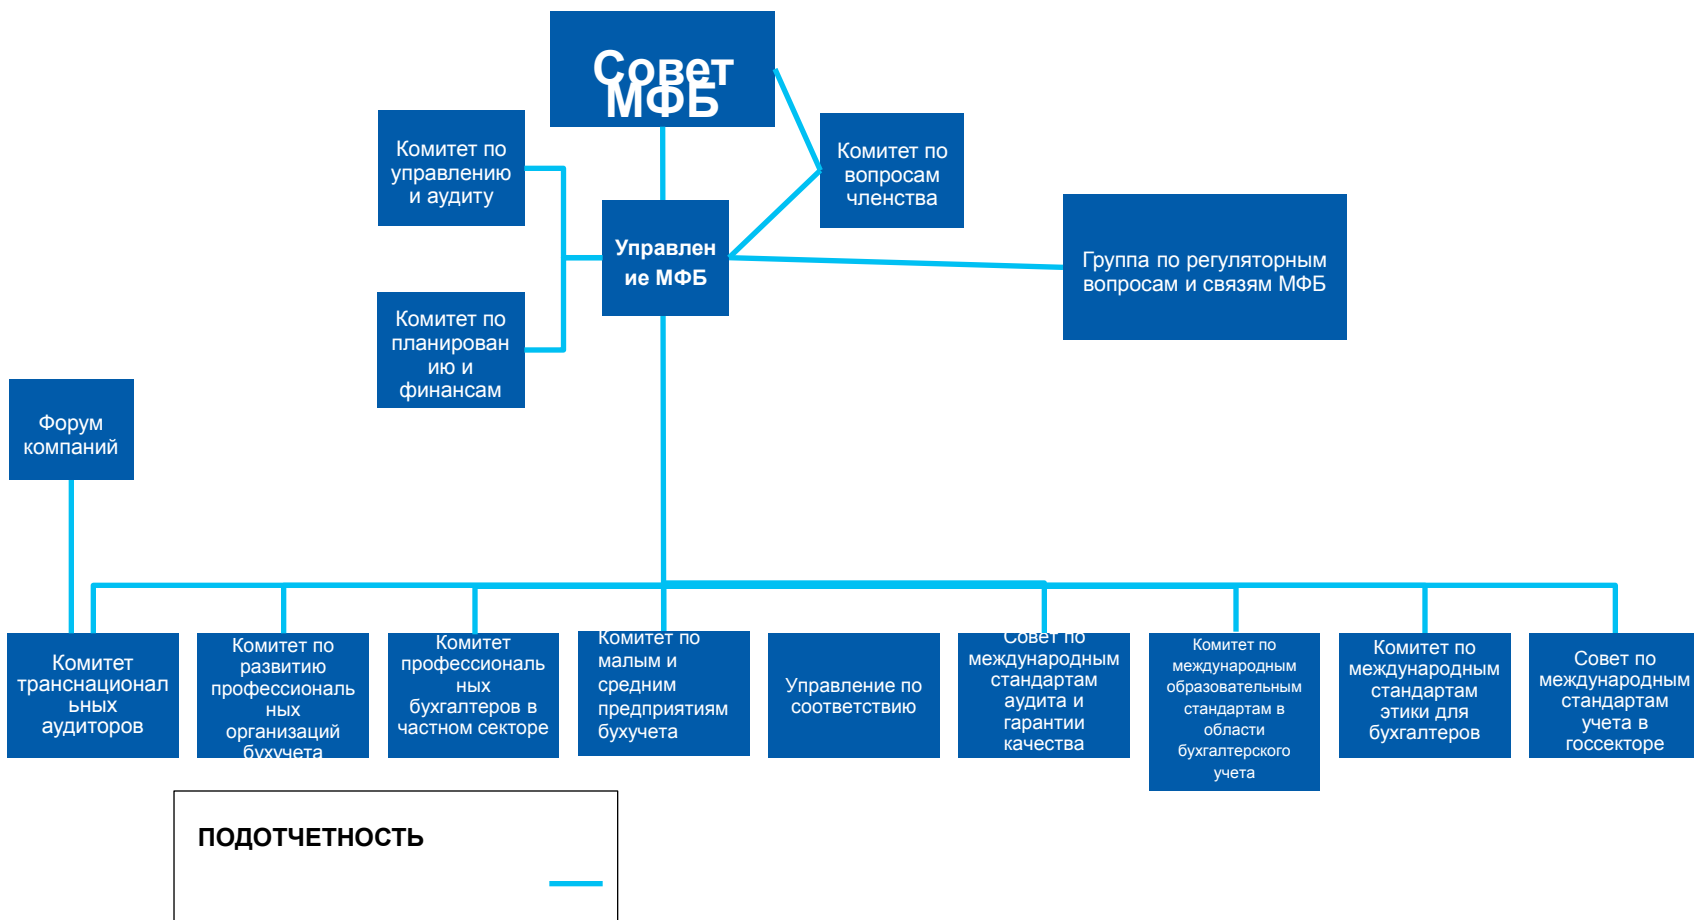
Совет МФБ

Комитет по управлению и аудиту

Комитет по вопросам членства

Управление МФБ

Группа по регуляторным вопросам и связям МФБ

Комитет по планированию и финансам

Форум компаний

Комитет транснациональных аудиторов

Комитет по развитию профессиональных организаций бухучета

Комитет профессиональных бухгалтеров в частном секторе

Комитет по малым и средним предприятиям бухучета

Управление по соответствию

Совет по международным стандартам аудита и гарантии качества

Комитет по международным образовательным стандартам в области бухгалтерского учета

Комитет по международным стандартам этики для бухгалтеров

Совет по международным стандартам учета в госсекторе

ПОДОТЧЕТНОСТЬ